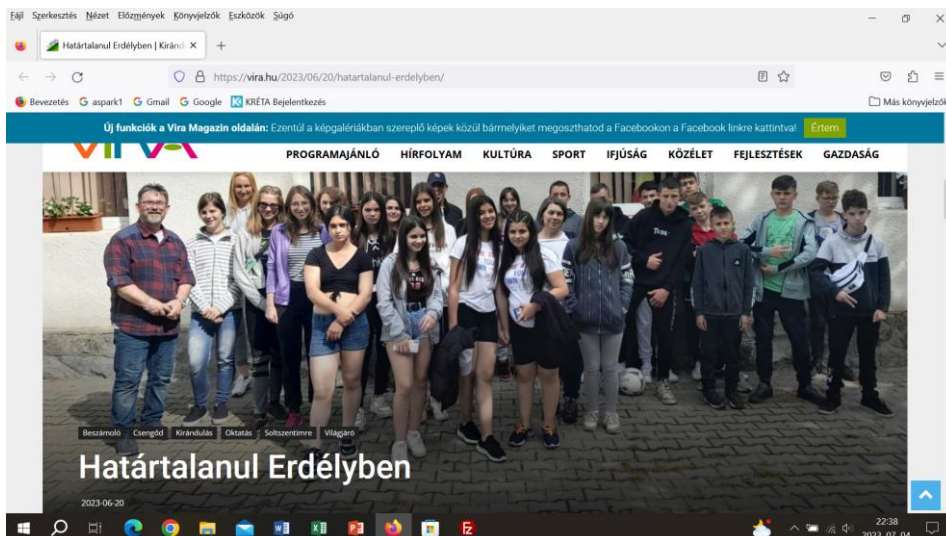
Fájl Szerkesztés Nézet Előzmények Könyvjelzők Eszközök Súgó

Határtalanul Erdélyben | Kiránd ×

https://vira.hu/2023/06/20/hatartalanul-erdelyben/

Bevezetés aspark1 Gmail Google KRÉTA Bejelentkezés

Más könyvjelzők

Új funkciók a Vira Magazin oldalán: Ezentúl a képgalériákban szereplő képek közül bármelyiket megoszthatod a Facebookon a Facebook linkre kattintva! Értem

PROGRAMAJÁNLÓ HÍRFOLYAM KULTÚRA SPORT IFJÚSÁG KÖZÉLET FEJLESZTÉSEK GAZDASÁG

Beszámoló Csengőd Kirándulás Oktatás Soltszentimre Világjáró

Határtalanul Erdélyben

2023-06-20

22:38
2023. 07. 04.